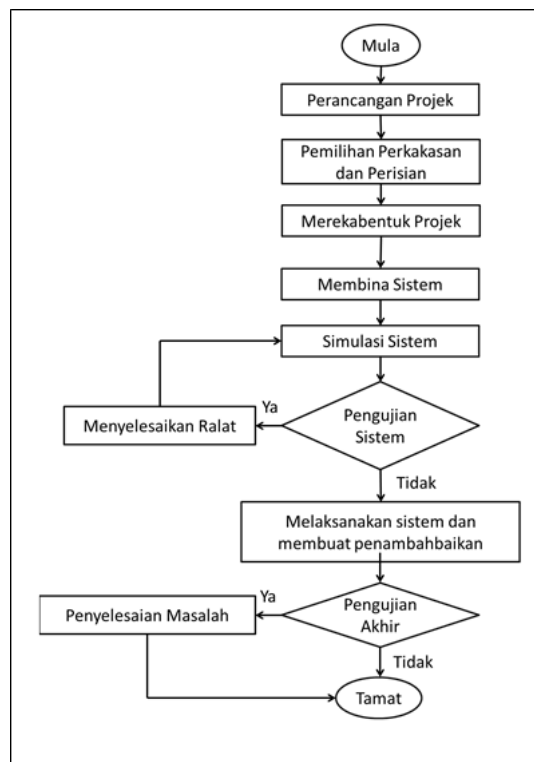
Mula

Perancangan Projek

Pemilihan Perkakasan dan Perisian

Merekabentuk Projek

Membina Sistem

Simulasi Sistem

Ya

Menyelesaikan Ralat

Pengujian Sistem

Tidak

Melaksanakan sistem dan membuat penambahbaikan

Ya

Penyelesaian Masalah

Pengujian Akhir

Tidak

Tamat